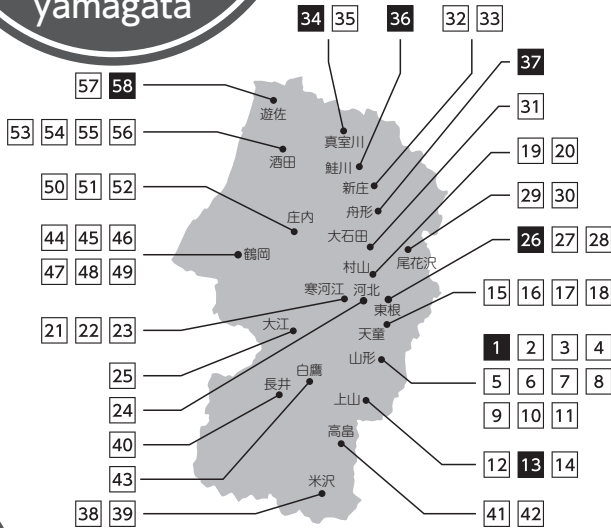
yamagata

34 35 36 32 33

37

57 58

遊佐

31

53 54 55 56

真室川

鮭川

酒田

19 20

新庄

舟形

29 30

50 51 52

庄内

大石田

尾花沢

44 45 46

47 48 49

鶴岡

村山

26 27 28

寒河江

河北

東根

15 16 17 18

21 22 23

大江

天童

山形

1 2 3 4

5 6 7 8

25

白鷹

24

長井

9 10 11

上山

40

高畠

12 13 14

43

米沢

38 39

41 42